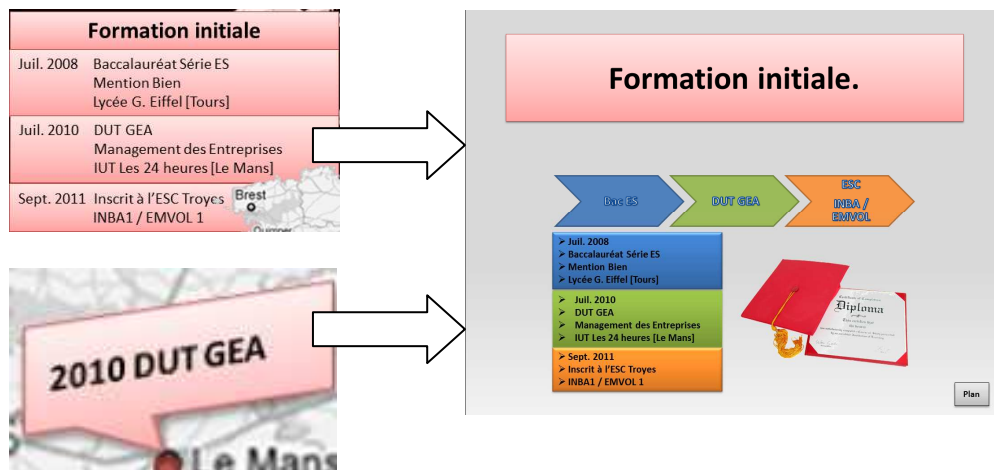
Formation initiale

| Juil. 2008 | Baccalauréat Série ES Mention Bien Lycée G. Eiffel [Tours] |
|---|---|
| Juil. 2010 | DUT GEA Management des Entreprises IUT Les 24 heures [Le Mans] |
| Sept. 2011 | Inscrit à l'ESC Troyes INBA1 / EMVOL 1 |

Brest

2010 DUT GEA

Le Mans

Formation initiale.

Bac ES

DUT GEA

ESC INBA / EMVOL

➢ Juil. 2008
➢ Baccalauréat Série ES
➢ Mention Bien
➢ Lycée G. Eiffel [Tours]

➢ Juil. 2010
➢ DUT GEA
➢ Management des Entreprises
➢ IUT Les 24 heures [Le Mans]

➢ Sept. 2011
➢ Inscrit à l'ESC Troyes
➢ INBA1 / EMVOL 1

Diploma

Plan